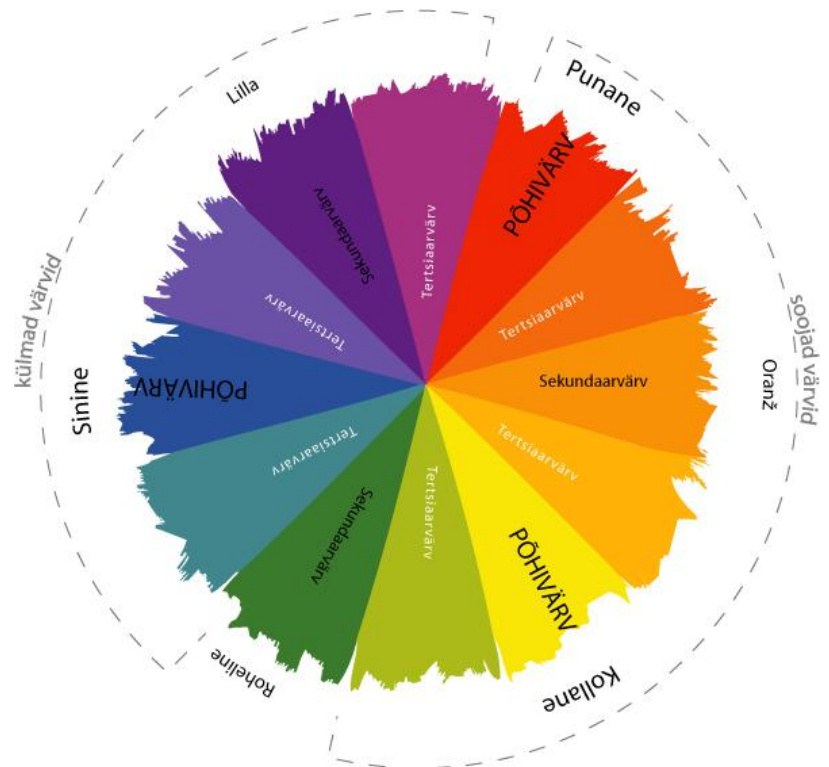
Punane

PÕHIVÄRV

Tertsiaarvärv

Sekundaarvärv

Oranž

soojad värvid

Tertsiaarvärv

PÕHIVÄRV

Kollane

Tertsiaarvärv

Sekundaarvärv

Roheline

Tertsiaarvärv

Sinine

PÕHIVÄRV

külmad värvid

Tertsiaarvärv

Sekundaarvärv

Lilla

Tertsiaarvärv